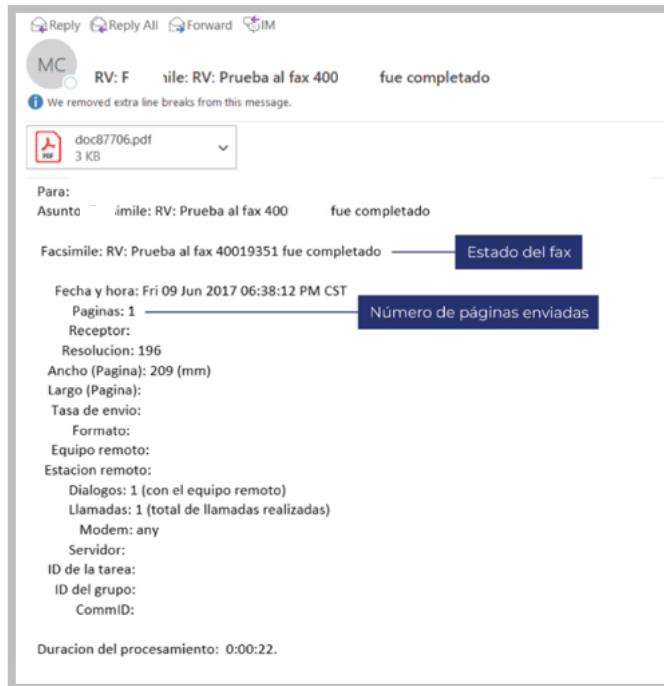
Reply Reply All Forward IM

MC

RV: F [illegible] ile: RV: Prueba al fax 400 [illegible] fue completado

We removed extra line breaks from this message.

doc87706.pdf
3 KB

Para:
Asunto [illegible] imile: RV: Prueba al fax 400 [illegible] fue completado

Facsimile: RV: Prueba al fax 40019351 fue completado

Estado del fax

Fecha y hora: Fri 09 Jun 2017 06:38:12 PM CST
Paginas: 1

Número de páginas enviadas

Receptor:
Resolucion: 196
Ancho (Pagina): 209 (mm)
Largo (Pagina):
Tasa de envio:
Formato:
Equipo remoto:
Estacion remoto:
Dialogos: 1 (con el equipo remoto)
Llamadas: 1 (total de llamadas realizadas)
Modem: any
Servidor:
ID de la tarea:
ID del grupo:
CommID:

Duracion del procesamiento: 0:00:22.